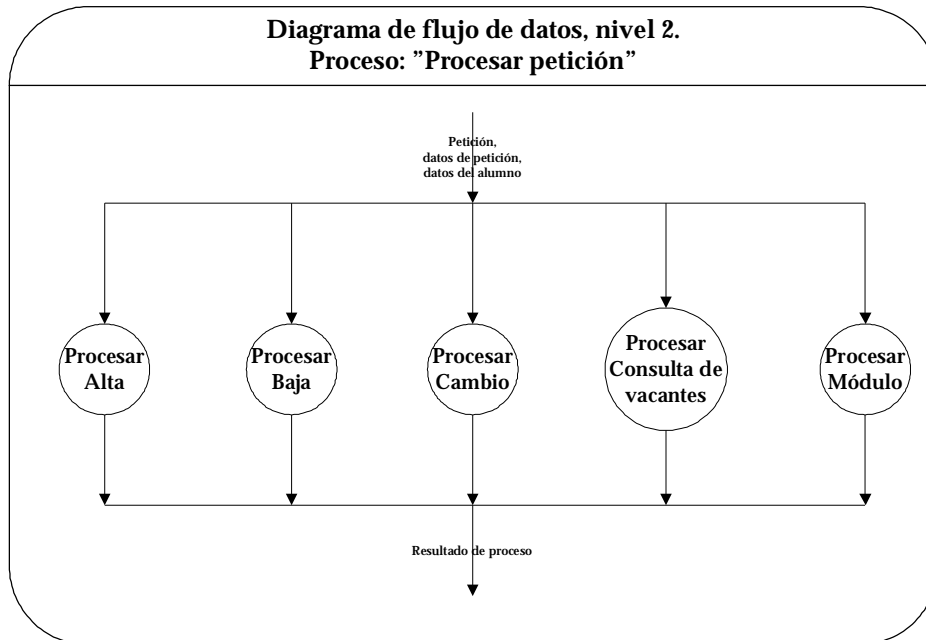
Diagrama de flujo de datos, nivel 2.
Proceso: "Procesar petición"

Petición, datos de petición, datos del alumno

Procesar Alta

Procesar Baja

Procesar Cambio

Procesar Consulta de vacantes

Procesar Módulo

Resultado de proceso